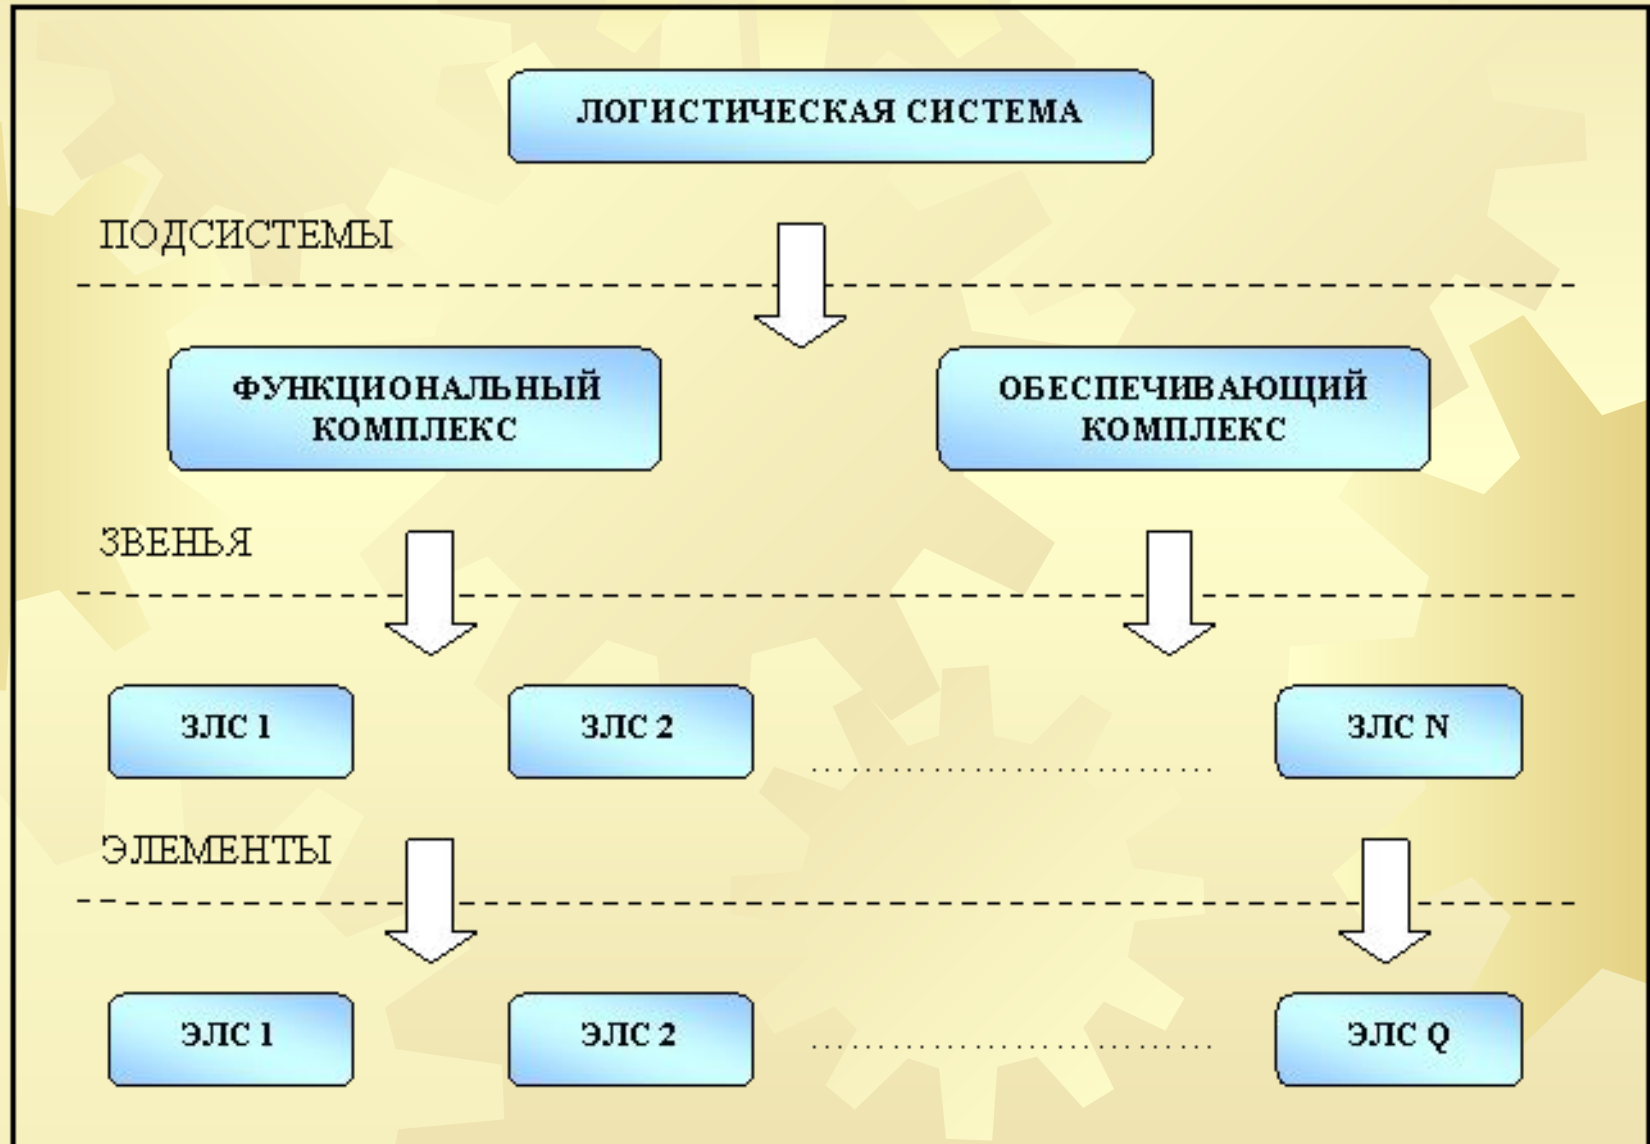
ЛОГИСТИЧЕСКАЯ СИСТЕМА

ПОДСИСТЕМЫ

ФУНКЦИОНАЛЬНЫЙ КОМПЛЕКС

ОБЕСПЕЧИВАЮЩИЙ КОМПЛЕКС

ЗВЕНЬЯ

ЗЛС 1

ЗЛС 2

....................................

ЗЛС N

ЭЛЕМЕНТЫ

ЭЛС 1

ЭЛС 2

....................................

ЭЛС Q